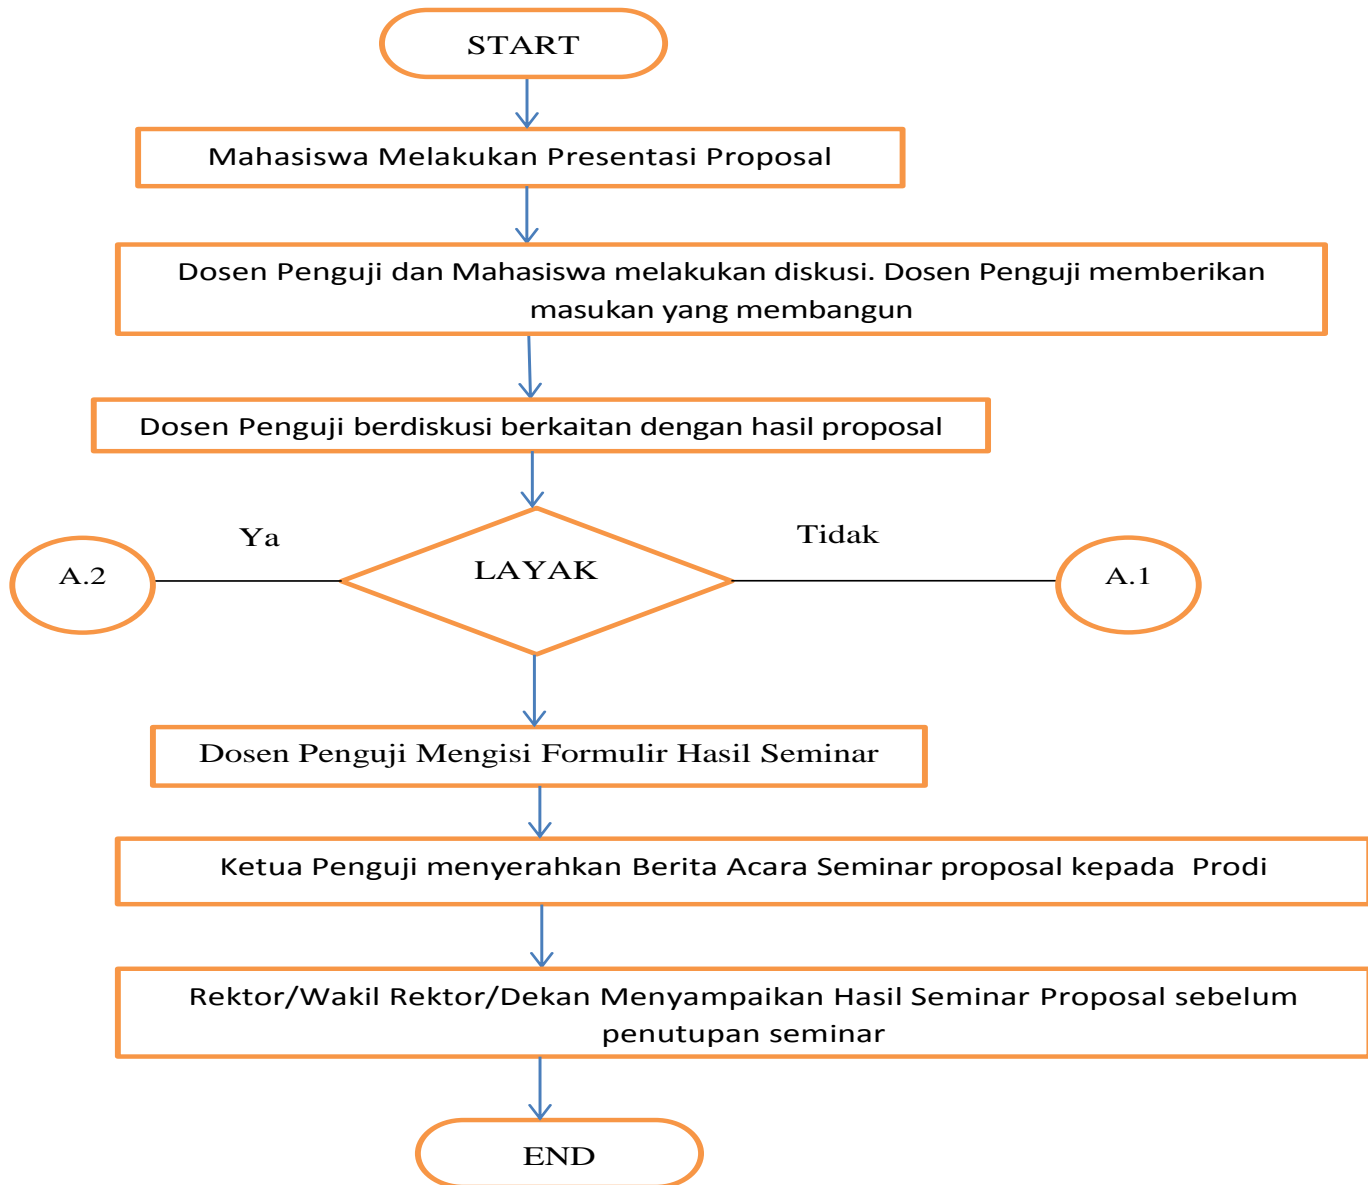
START

Mahasiswa Melakukan Presentasi Proposal

Dosen Penguji dan Mahasiswa melakukan diskusi. Dosen Penguji memberikan masukan yang membangun

Dosen Penguji berdiskusi berkaitan dengan hasil proposal

Ya

Tidak

A.2

LAYAK

A.1

Dosen Penguji Mengisi Formulir Hasil Seminar

Ketua Penguji menyerahkan Berita Acara Seminar proposal kepada Prodi

Rektor/Wakil Rektor/Dekan Menyampaikan Hasil Seminar Proposal sebelum penutupan seminar

END